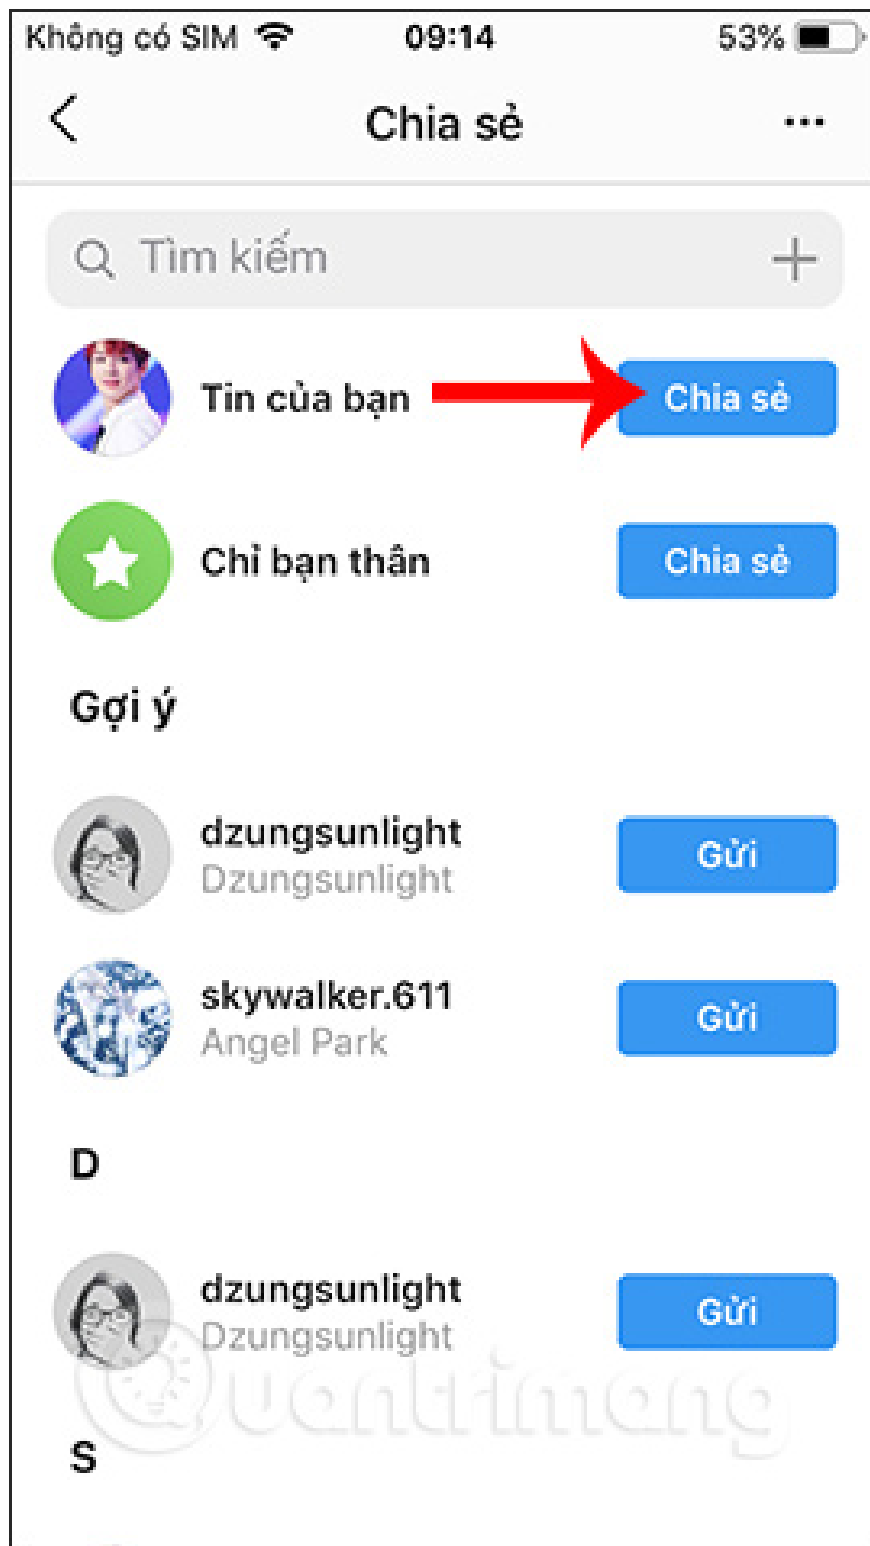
Không có SIM 09:14 53%

Chia sẻ

Tìm kiếm

Tin của bạn Chia sẻ

Chỉ bạn thân Chia sẻ

Gợi ý

dzungsunlight
Dzungsunlight
Gửi

skywalker.611
Angel Park
Gửi

D

dzungsunlight
Dzungsunlight
Gửi

S

Quantrimang